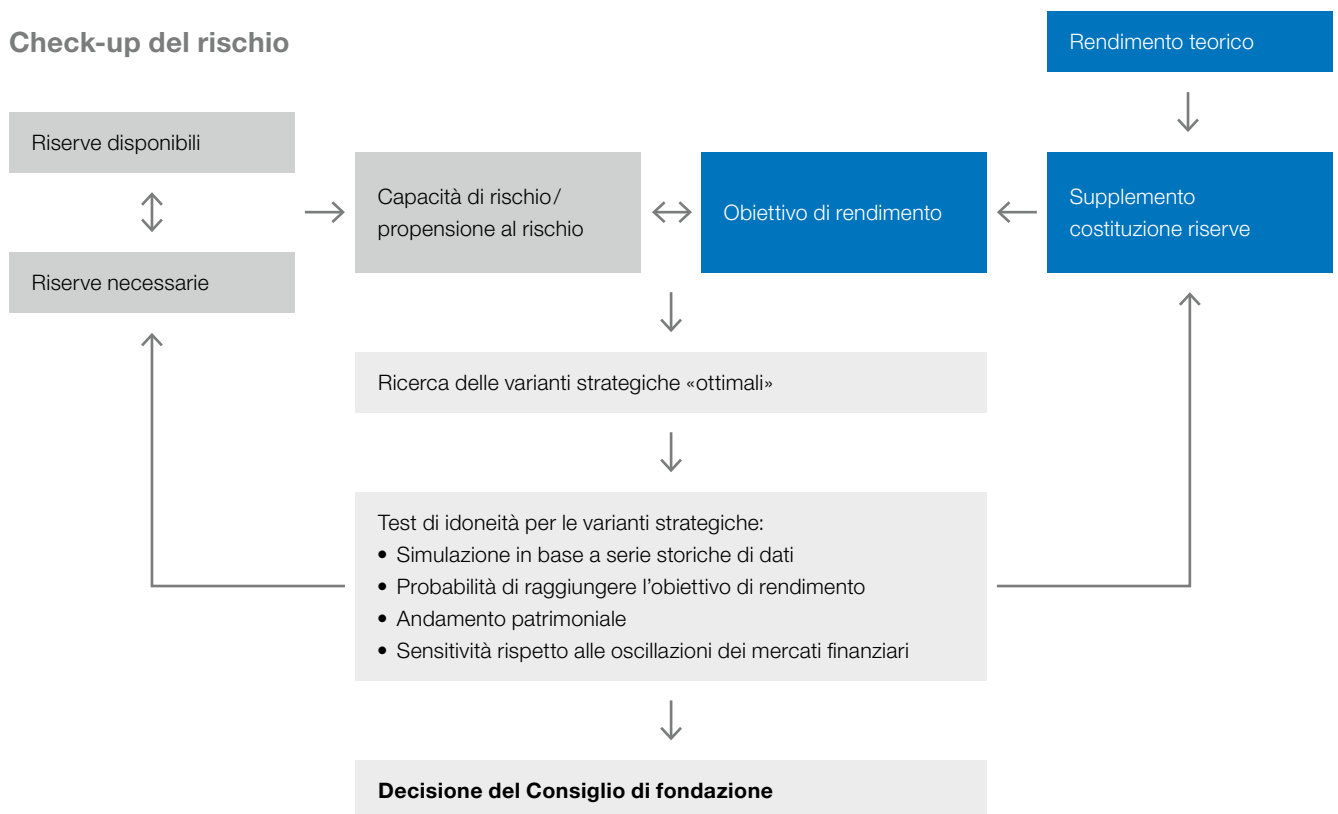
Check-up del rischio

Rendimento teorico

Riserve disponibili

Capacità di rischio/ propensione al rischio

Obiettivo di rendimento

Supplemento costituzione riserve

Riserve necessarie

Ricerca delle varianti strategiche «ottimali»

Test di idoneità per le varianti strategiche:
• Simulazione in base a serie storiche di dati
• Probabilità di raggiungere l'obiettivo di rendimento
• Andamento patrimoniale
• Sensitività rispetto alle oscillazioni dei mercati finanziari

Decisione del Consiglio di fondazione